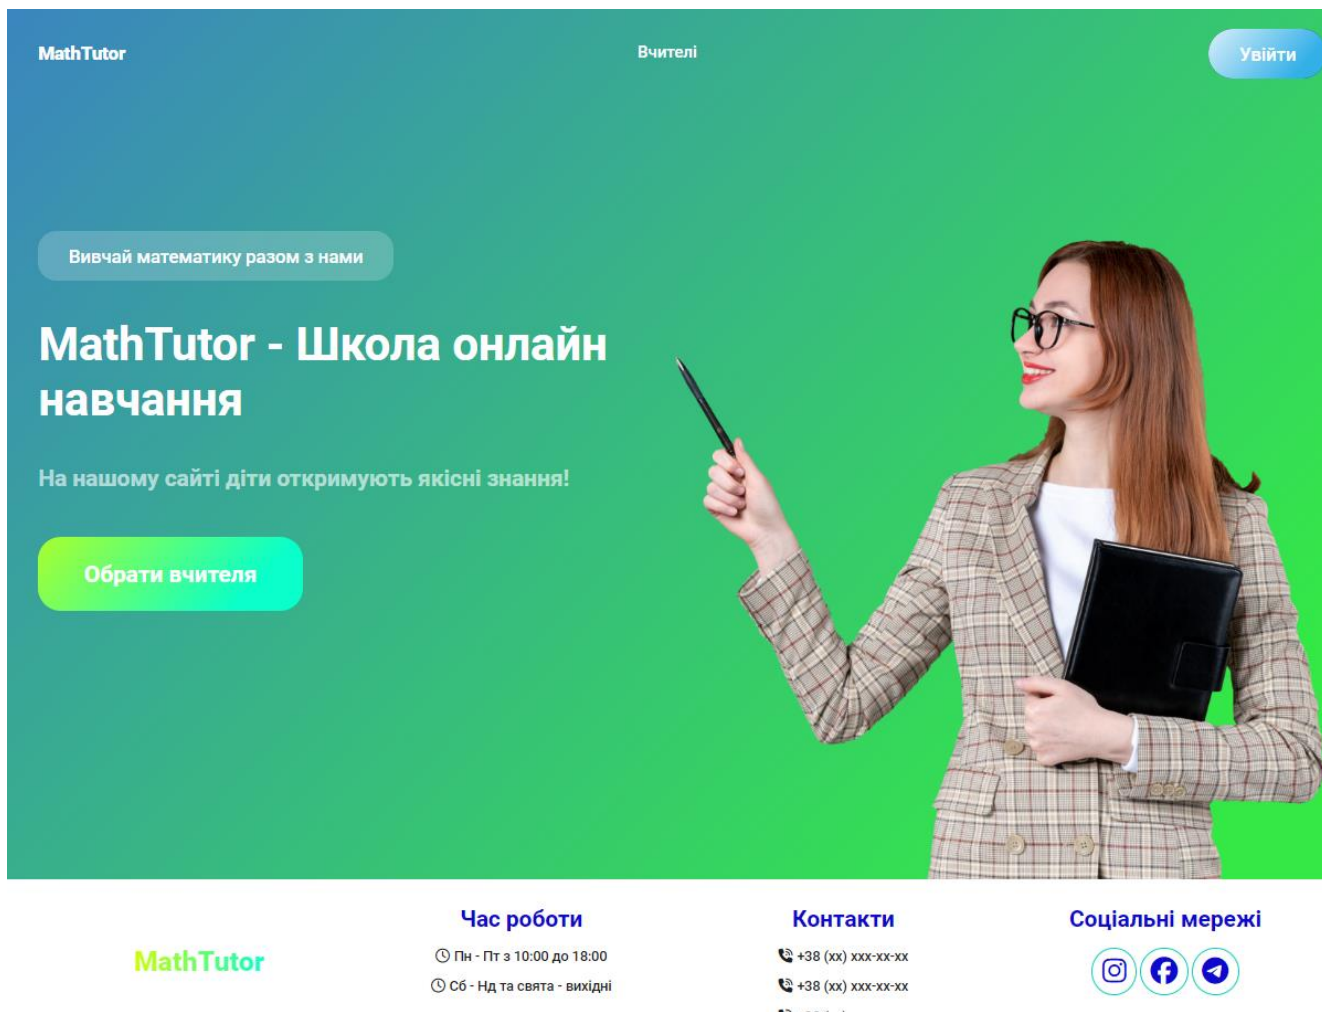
MathTutor

Вчителі

Увійти

Вивчай математику разом з нами

MathTutor - Школа онлайн навчання

На нашому сайті діти откримують якісні знання!

Обрати вчителя

MathTutor

Час роботи

Пн - Пт з 10:00 до 18:00

Сб - Нд та свята - вихідні

Контакти

+38 (xx) xxx-xx-xx

+38 (xx) xxx-xx-xx

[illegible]

Соціальні мережі